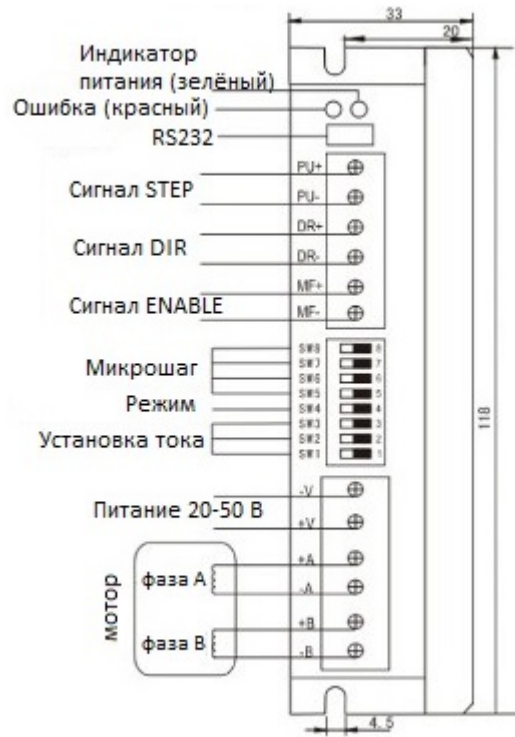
33
20
Индикатор питания (зелёный)
Ошибка (красный)
RS232
PU+
Сигнал STEP
PU-
DR+
Сигнал DIR
DR-
MF+
Сигнал ENABLE
MF-
SW8 8
SW7 7
Микрошаг
SW6 6
SW5 5
Режим
SW4 4
SW3 3
Установка тока
SW2 2
SW1 1
118
-V
Питание 20-50 В
+V
+A
фаза A
мотор
-A
+B
фаза B
-B
4.5